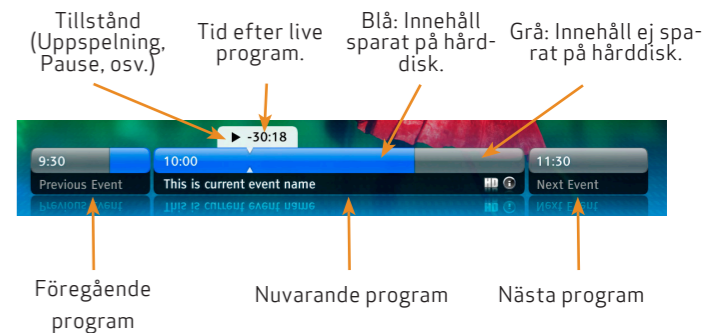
Tillstånd (Uppspelning, Pause, osv.)

Tid efter live program.

Blå: Innehåll sparat på hårddisk.

Grå: Innehåll ej sparat på hårddisk.

▶ -30:18

9:30

Previous Event

10:00

This is current event name

HD

11:30

Next Event

Föregående program

Nuvarande program

Nästa program